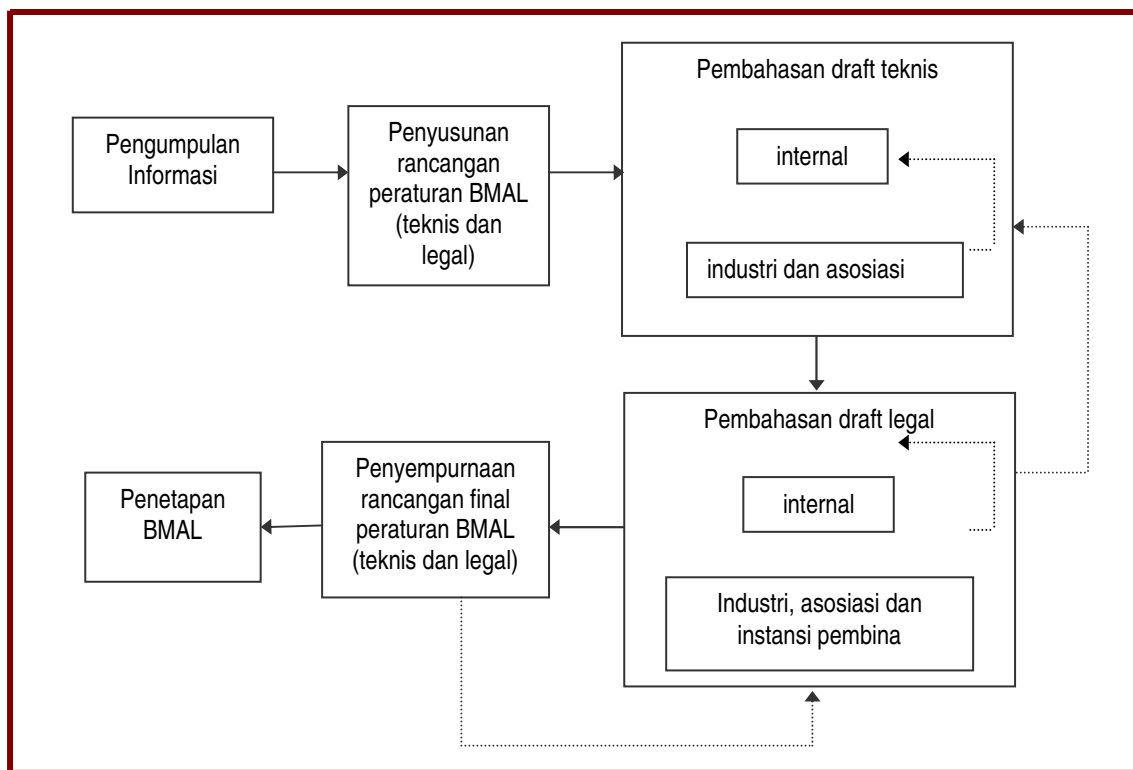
Pengumpulan Informasi

Penyusunan rancangan peraturan BMAL (teknis dan legal)

Pembahasan draft teknis

internal

industri dan asosiasi

Pembahasan draft legal

internal

Industri, asosiasi dan instansi pembina

Penyempurnaan rancangan final peraturan BMAL (teknis dan legal)

Penetapan BMAL